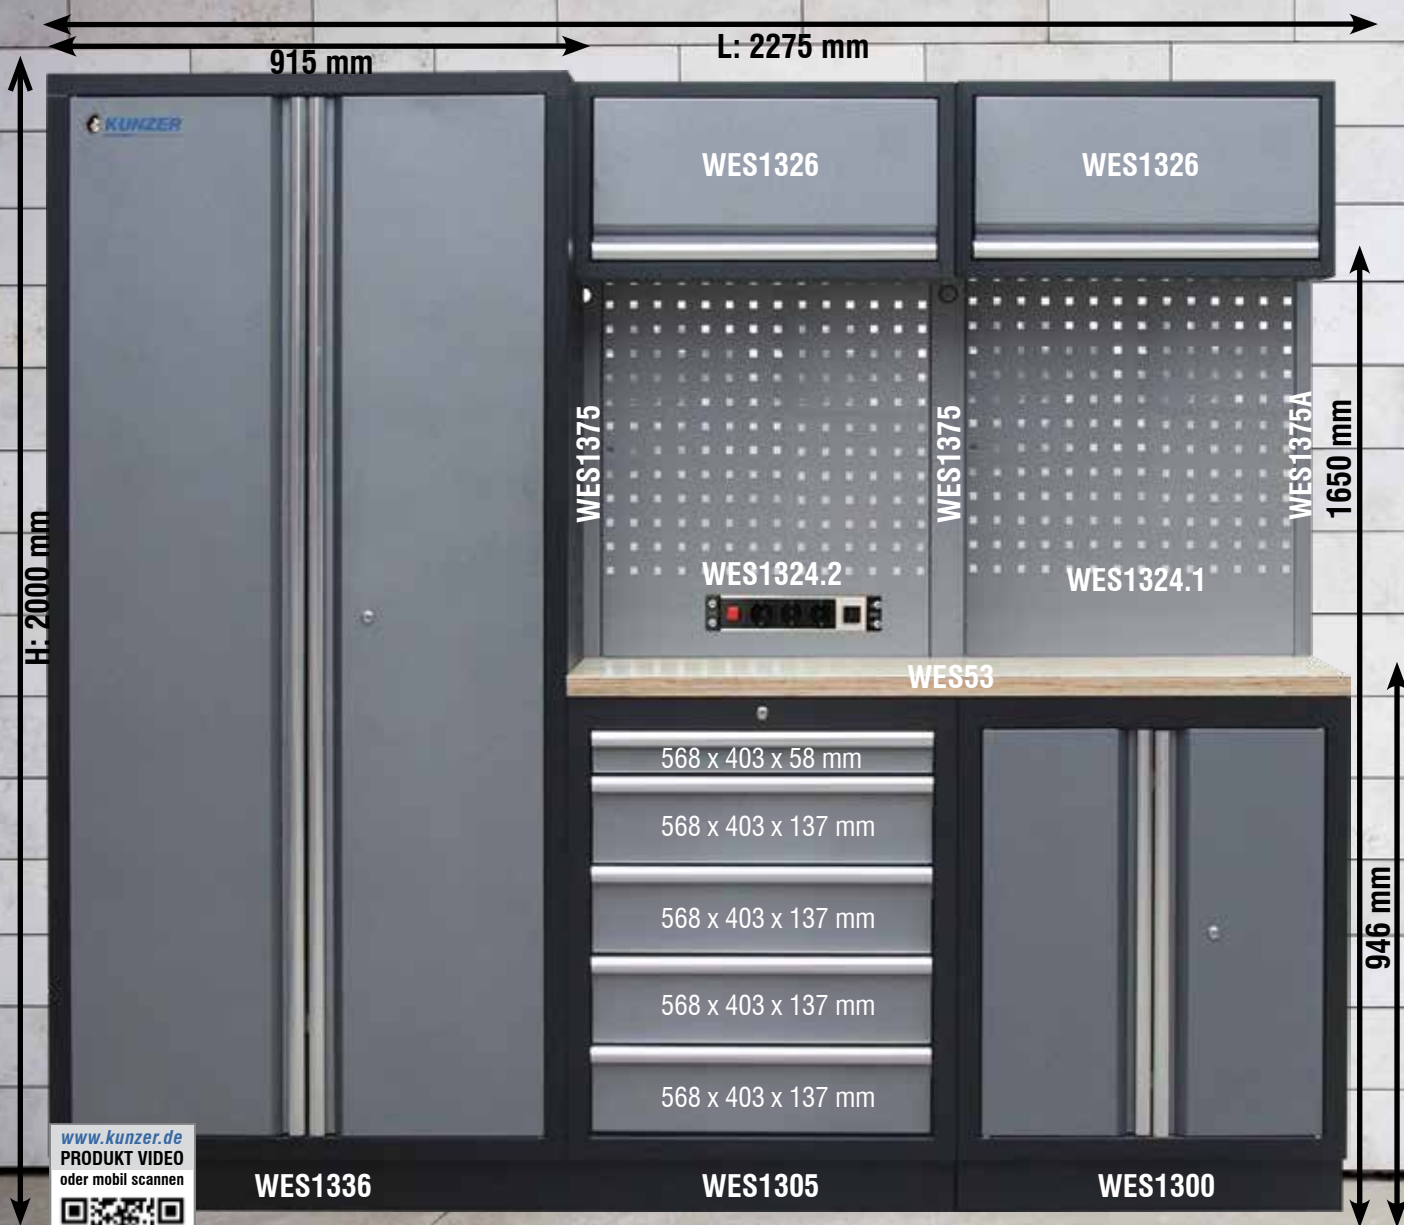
L: 2275 mm
915 mm
H: 2000 mm
KUNZER
WES1326
WES1326
WES1375
WES1375
WES1375A
1650 mm
WES1324.2
WES1324.1
WES53
946 mm
568 x 403 x 58 mm
568 x 403 x 137 mm
568 x 403 x 137 mm
568 x 403 x 137 mm
568 x 403 x 137 mm
www.kunzer.de
PRODUKT VIDEO
oder mobil scannen
WES1336
WES1305
WES1300